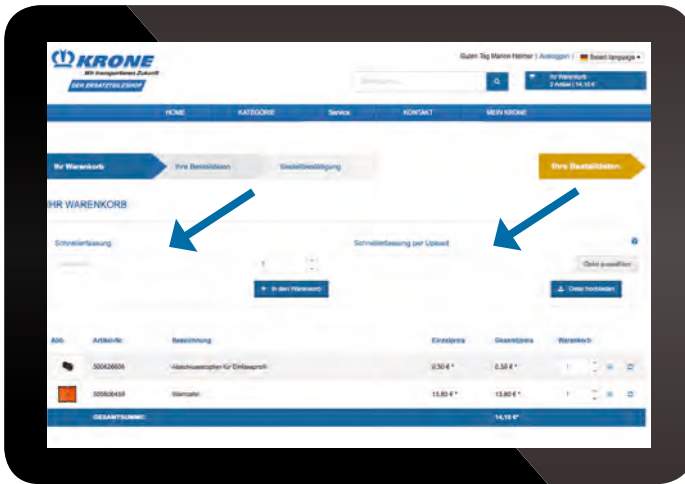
KRONE
Mit Ideengarantiert Zukunft
DER ERSATZTEILSHOP

Guten Tag Marlon Helmer | Ausloggen | Select language

Suchen...

Ihr Warenkorb
2 Artikel | 14,10 €

HOME
KATEGORIE
Service
KONTAKT
MEIN KRONE

Ihr Warenkorb
Ihre Bestelldaten
Bestellbestätigung
Ihre Bestelldaten

IHR WARENKORB

Schnellerfassung
Artikelnr.
1
In den Warenkorb

Schnellerfassung per Upload
Datei auswählen
Datei hochladen

| Abb. | Artikelnr. | Bezeichnung | Einzelpreis | Gesamtpreis | Warenkorb |
|---|---|---|---|---|---|
| | 500626656 | Abschlussstopfen für Einfassprofil | 0,50 € * | 0,50 € * | 1 |
| | 505606456 | Stempel | 13,60 € * | 13,60 € * | 1 |
| | GESAMTSUMME: | | | 14,10 € * | |